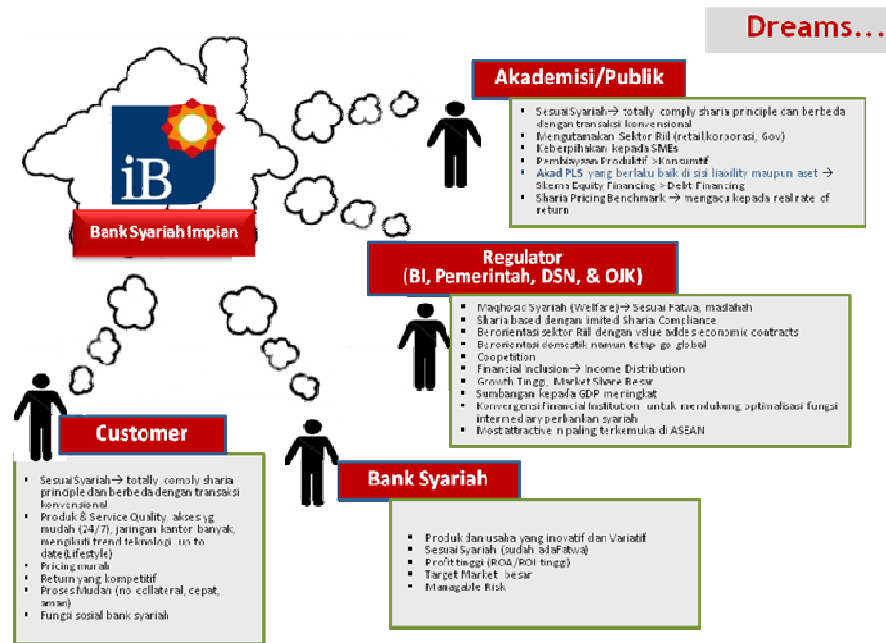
Dreams...

iB

Bank Syariah Impian

Akademisi/Publik

- Sesuai Syariah → totally comply sharia principle dan berbeda dengan transaksi konvensional
- Mengutamakan Sektor Riil (retail/korporasi, Gov)
- Keberpihakan kepada SMEs
- Pembiayaan Produktif > Konsumtif
- Akad PLS yang berlaku baik di sisi liability maupun aset → Skema Equity Financing > Debt Financing
- Sharia Pricing Benchmark → mengacu kepada real rate of return

Regulator
(BI, Pemerintah, DSN, & OJK)

- Maqhosid Syariah (Welfare) → Sesuai Fatwa, maslahah
- Sharia based dengan limited Sharia Compliance
- Berorientasi sektor Riil dengan value added economic contracts
- Berorientasi domestik namun tetap go global
- Coopetition
- Financial inclusion → Income Distribution
- Growth Tinggi, Market Share Besar
- Sumbangan kepada GDP meningkat
- Konvergensi Financial Institution untuk mendukung optimalisasi fungsi intermediary perbankan syariah
- Most attractive n paling terkemuka di ASEAN

Customer

- Sesuai Syariah → totally comply sharia principle dan berbeda dengan transaksi konvensional
- Produk & Service Quality: akses yg mudah (24/7), jaringan kantor banyak, mengikuti trend teknologi up to date(Lifestyle)
- Pricing murah
- Return yang kompetitif
- Proses Mudah (no collateral, cepat, aman)
- Fungsi sosial bank syariah

Bank Syariah

- Produk dan usaha yang inovatif dan Variatif
- Sesuai Syariah (sudah ada Fatwa)
- Profit tinggi (ROA/ROI tinggi)
- Target Market besar
- Manageable Risk